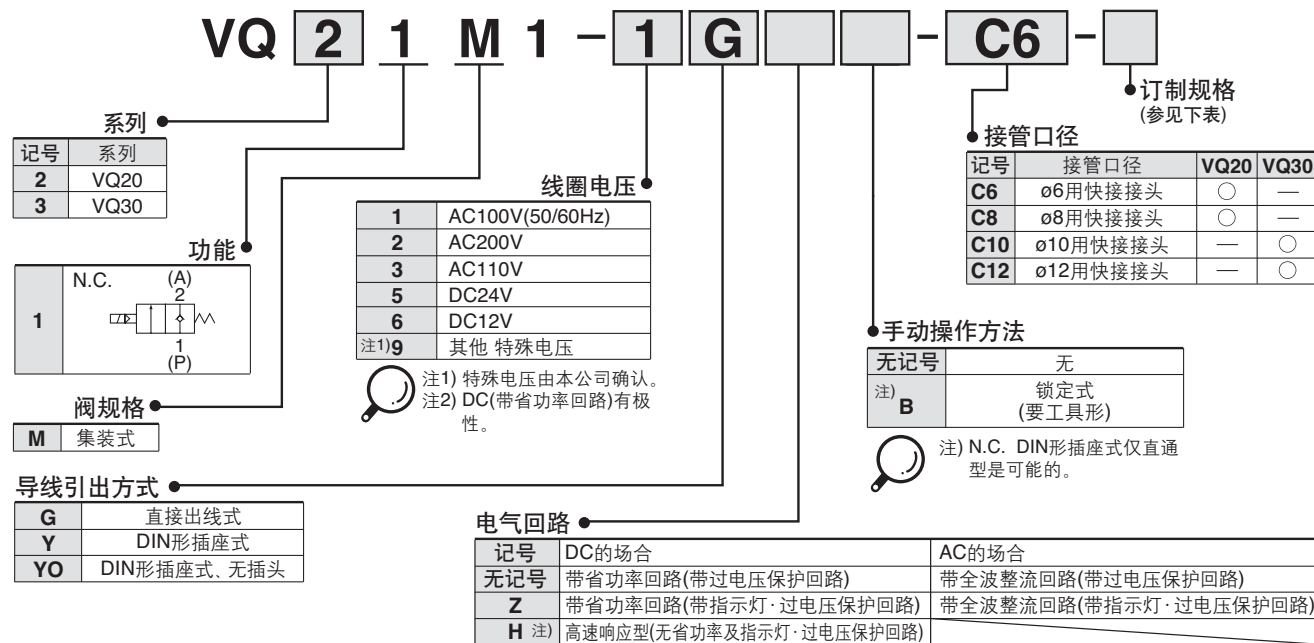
VQ 2 1 M 1 - 1 G - C6 -

系列

| 记号 | 系列 |
|---|---|
| 2 | VQ20 |
| 3 | VQ30 |

功能

| 1 | N.C. (A) 2 1 (P) |
|---|---|

阀规格

| M | 集装式 |
|---|---|

导线引出方式

| G | 直接出线式 |
|---|---|
| Y | DIN形插座式 |
| YO | DIN形插座式、无插头 |

线圈电压

| 1 | AC100V(50/60Hz) |
|---|---|
| 2 | AC200V |
| 3 | AC110V |
| 5 | DC24V |
| 6 | DC12V |
| 注1)9 | 其他 特殊电压 |

注1) 特殊电压由本公司确认。
注2) DC(带省功率回路)有极性。

订制规格
(参见下表)

接管口径

| 记号 | 接管口径 | VQ20 | VQ30 |
|---|---|---|---|
| C6 | ø6用快接接头 | ○ | — |
| C8 | ø8用快接接头 | ○ | — |
| C10 | ø10用快接接头 | — | ○ |
| C12 | ø12用快接接头 | — | ○ |

手动操作方法

| 无记号 | 无 |
|---|---|
| 注) B | 锁定式 (要工具形) |

注) N.C. DIN形插座式仅直通型是可能的。

电气回路

| 记号 | DC的场合 | AC的场合 |
|---|---|---|
| 无记号 | 带省功率回路(带过电压保护回路) | 带全波整流回路(带过电压保护回路) |
| Z | 带省功率回路(带指示灯·过电压保护回路) | 带全波整流回路(带指示灯·过电压保护回路) |
| H 注) | 高速响应型(无省功率及指示灯·过电压保护回路) | |